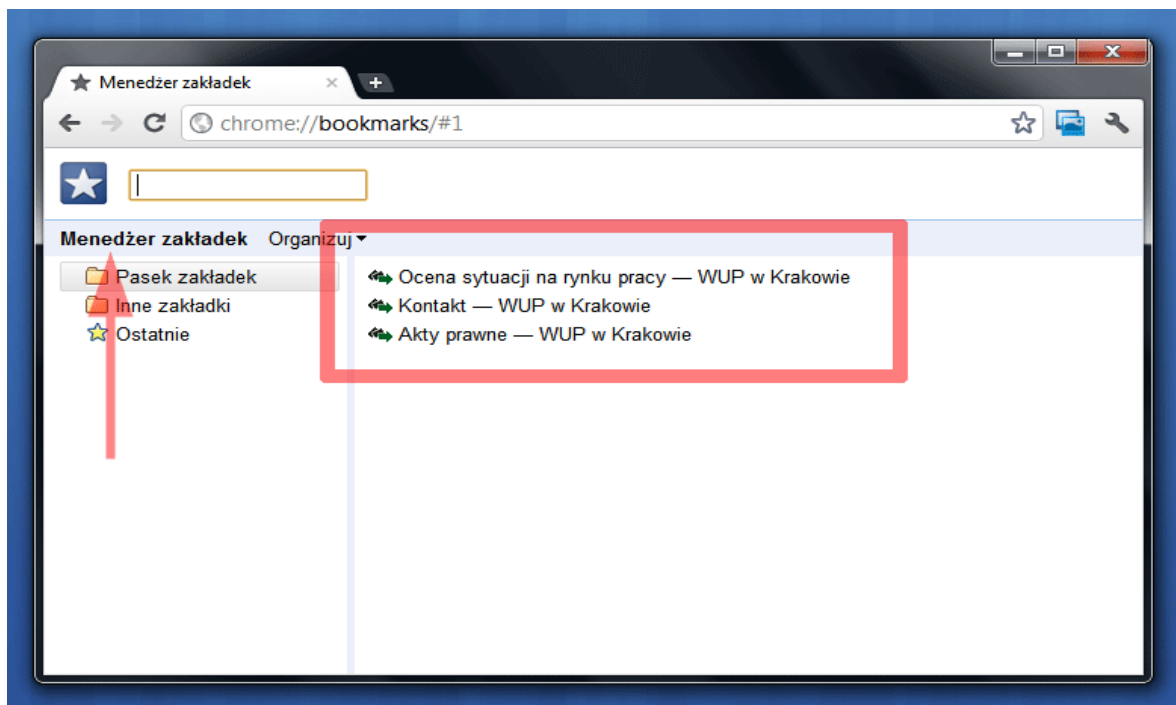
Menedżer zakładek ×

chrome://bookmarks/#1

Menedżer zakładek Organizuj

Pasek zakładek
Inne zakładki
Ostatnie

Ocena sytuacji na rynku pracy — WUP w Krakowie
Kontakt — WUP w Krakowie
Akty prawne — WUP w Krakowie